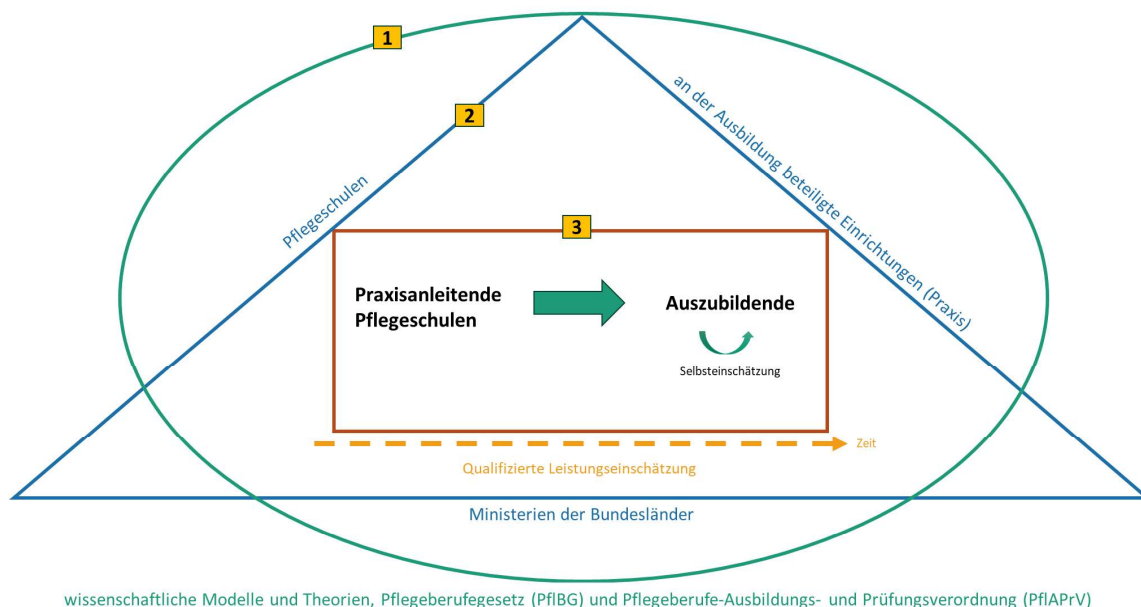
1

2

Pflegeschulen

an der Ausbildung beteiligte Einrichtungen (Praxis)

3

Praxisanleitende Pflegeschulen

Auszubildende

Selbsteinschätzung

Zeit

Qualifizierte Leistungseinschätzung

Ministerien der Bundesländer

wissenschaftliche Modelle und Theorien, Pflegeberufegesetz (PflBG) und Pflegeberufe-Ausbildungs- und Prüfungsverordnung (PflAPrV)